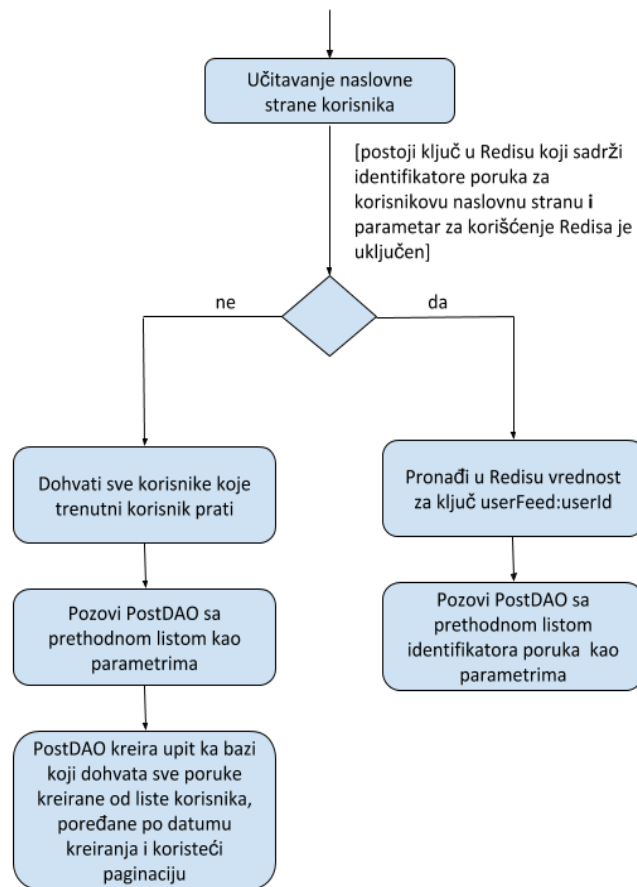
Učitavanje naslovne strane korisnika

[postoji ključ u Redisu koji sadrži identifikatore poruka za korisnikovu naslovnu stranu i parametar za korišćenje Redisa je uključen]

ne

da

Dohvati sve korisnike koje trenutni korisnik prati

Pozovi PostDAO sa prethodnom listom kao parametrima

PostDAO kreira upit ka bazi koji dohvata sve poruke kreirane od liste korisnika, poređane po datumu kreiranja i koristeći paginaciju

Pronađi u Redisu vrednost za ključ userFeed:userId

Pozovi PostDAO sa prethodnom listom identifikatora poruka kao parametrima